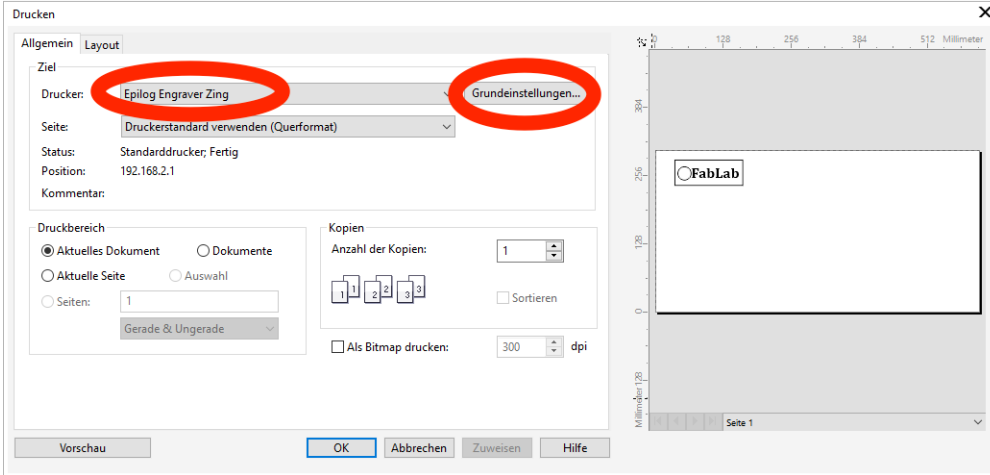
Drucken

Allgemein Layout

Ziel

Drucker: Epilog Engraver Zing

Grundeinstellungen...

Seite: Druckerstandard verwenden (Querformat)

Status: Standarddrucker; Fertig

Position: 192.168.2.1

Kommentar:

Druckbereich

Aktuelles Dokument

Dokumente

Aktuelle Seite

Auswahl

Seiten: 1

Gerade & Ungerade

Kopien

Anzahl der Kopien: 1

1 1 2 2 3 3

Sortieren

Als Bitmap drucken: 300 dpi

Vorschau

OK

Abbrechen

Zuweisen

Hilfe

0 128 256 384 512 Millimeter

384

256

128

0

Millimeter 128

FabLab

Seite 1